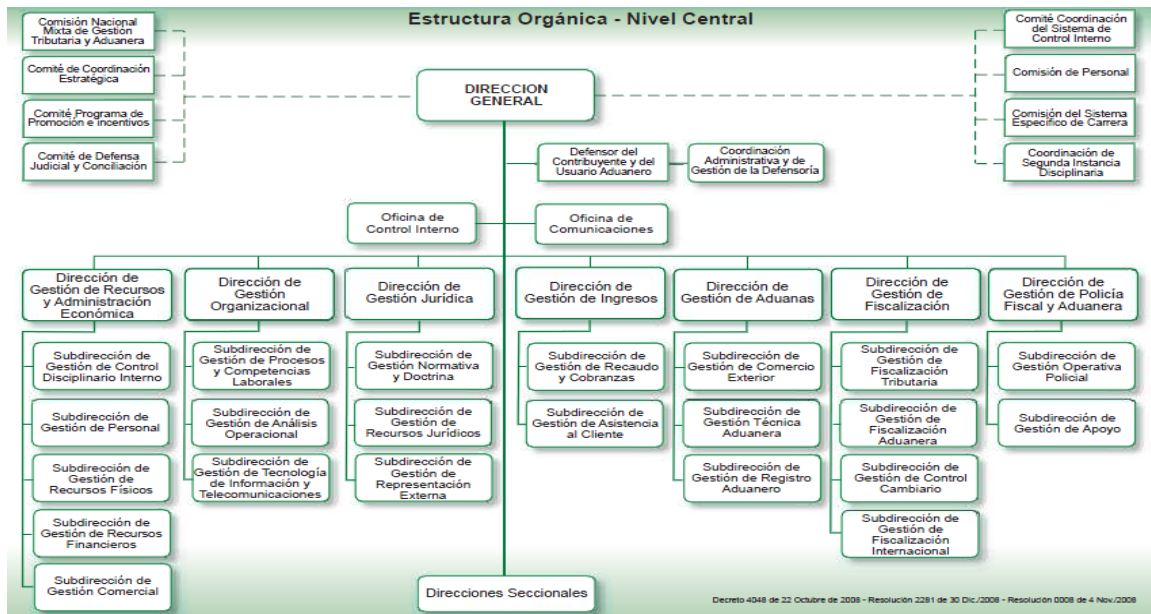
Estructura Orgánica - Nivel Central

Comisión Nacional Mixta de Gestión Tributaria y Aduanera

Comité de Coordinación Estratégica

Comité Programa de Promoción e incentivos

Comité de Defensa Judicial y Conciliación

DIRECCION GENERAL

Comité Coordinación del Sistema de Control Interno

Comisión de Personal

Comisión del Sistema Específico de Carrera

Coordinación de Segunda Instancia Disciplinaria

Defensor del Contribuyente y del Usuario Aduanero

Coordinación Administrativa y de Gestión de la Defensoría

Oficina de Control Interno

Oficina de Comunicaciones

Dirección de Gestión de Recursos y Administración Económica

Subdirección de Gestión de Control Disciplinario Interno

Subdirección de Gestión de Personal

Subdirección de Gestión de Recursos Físicos

Subdirección de Gestión de Recursos Financieros

Subdirección de Gestión Comercial

Dirección de Gestión Organizacional

Subdirección de Gestión de Procesos y Competencias Laborales

Subdirección de Gestión de Análisis Operacional

Subdirección de Gestión de Tecnología de Información y Telecomunicaciones

Dirección de Gestión Jurídica

Subdirección de Gestión Normativa y Doctrina

Subdirección de Gestión de Recursos Jurídicos

Subdirección de Gestión de Representación Externa

Dirección de Gestión de Ingresos

Subdirección de Gestión de Recaudo y Cobranzas

Subdirección de Gestión de Asistencia al Cliente

Dirección de Gestión de Aduanas

Subdirección de Gestión de Comercio Exterior

Subdirección de Gestión Técnica Aduanera

Subdirección de Gestión de Registro Aduanero

Dirección de Gestión de Fiscalización

Subdirección de Gestión de Fiscalización Tributaria

Subdirección de Gestión de Fiscalización Aduanera

Subdirección de Gestión de Control Cambiario

Subdirección de Gestión de Fiscalización Internacional

Dirección de Gestión de Policía Fiscal y Aduanera

Subdirección de Gestión Operativa Policial

Subdirección de Gestión de Apoyo

Direcciones Seccionales

Decreto 4048 de 22 Octubre de 2008 - Resolución 2281 de 30 Dic./2008 - Resolución 0008 de 4 Nov./2008